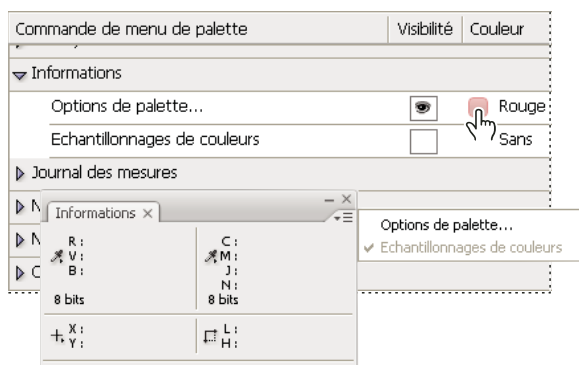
| Commande de menu de palette | Visibilité | Couleur |
|---|---|---|
| Informations | | |
| Options de palette... | | Rouge |
| Echantillonnages de couleurs | | Sans |
| Journal des mesures | | |
| N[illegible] | | |
| N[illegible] | | |
| C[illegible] | | |

Informations ×

R :
V :
B :

8 bits

C :
M :
J :
N :
8 bits

X :
Y :

L :
H :

Options de palette...
✔ Echantillonnages de couleurs